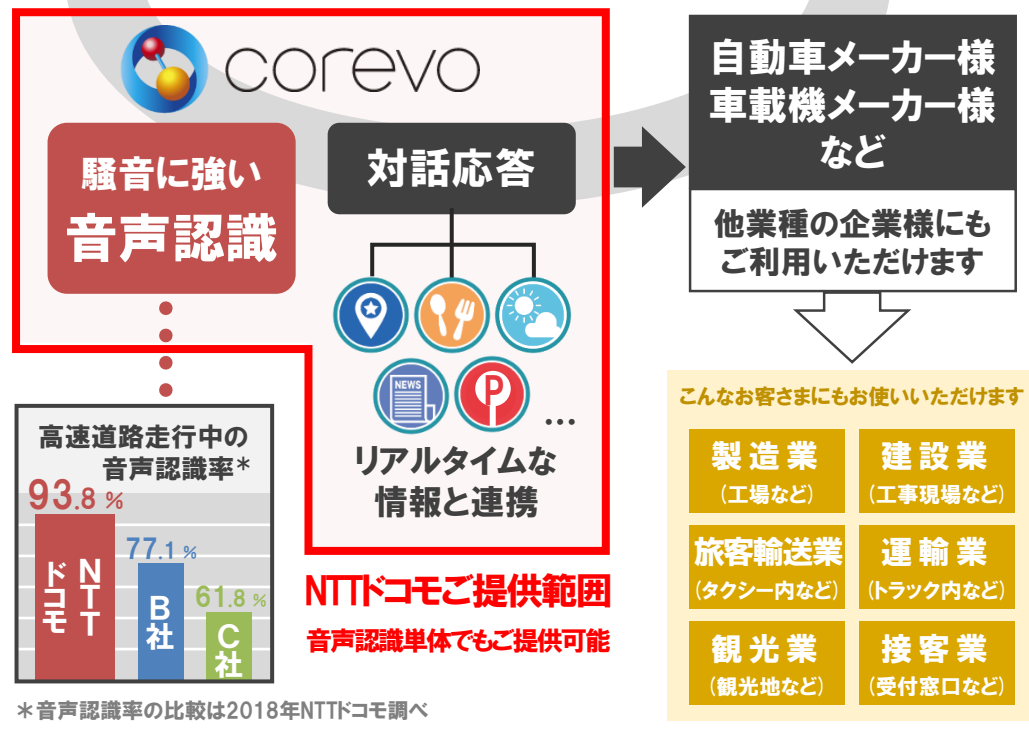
corevo

騒音に強い
音声認識

対話応答

NEWS

…

リアルタイムな情報と連携

高速道路走行中の音声認識率＊

93.8％
NTTドコモ

77.1％
B社

61.8％
C社

NTTドコモご提供範囲
音声認識単体でもご提供可能

＊音声認識率の比較は2018年NTTドコモ調べ

自動車メーカー様
車載機メーカー様
など

他業種の企業様にもご利用いただけます

こんなお客さまにもお使いいただけます

| 製造業（工場など） | 建設業（工事現場など） |
|---|---|
| 旅客輸送業（タクシー内など） | 運輸業（トラック内など） |
| 観光業（観光地など） | 接客業（受付窓口など） |